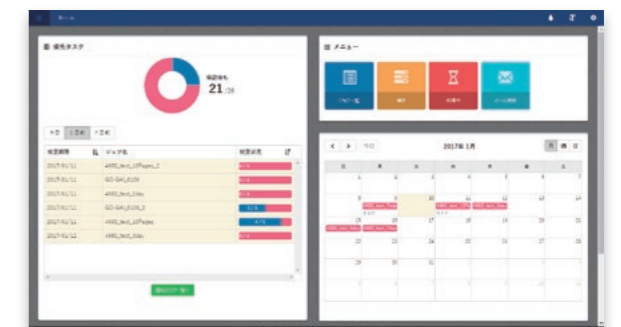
ホーム

優先タスク

確認済み
21 / 28

今日 | 1週間 | 1ヶ月

| 検査期限 | ジョブ名 | 検査状況 |
|---|---|---|
| 2017/01/11 | 4000_test_10Pages_2 | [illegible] |
| 2017/01/11 | GO-GAI_0109 | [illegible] |
| 2017/01/11 | 4000_test_2day | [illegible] |
| 2017/01/11 | GO-GAI_0109_2 | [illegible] |
| 2017/01/11 | 4000_test_10Pages | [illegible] |
| 2017/01/12 | 4000_test_2day | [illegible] |

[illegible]

メニュー

ジョブ一覧 | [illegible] | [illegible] | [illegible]

今日 | 2017年 1月

| 日 | 月 | 火 | 水 | 木 | 金 | 土 |
|---|---|---|---|---|---|---|
| 1 | 2 | 3 | 4 | 5 | 6 | 7 |
| 8 | 9 | 10 | 11 | 12 | 13 | 14 |
| 15 | 16 | 17 | 18 | 19 | 20 | 21 |
| 22 | 23 | 24 | 25 | 26 | 27 | 28 |
| 29 | 30 | 31 | 1 | 2 | 3 | 4 |
| 5 | 6 | 7 | 8 | 9 | 10 | 11 |